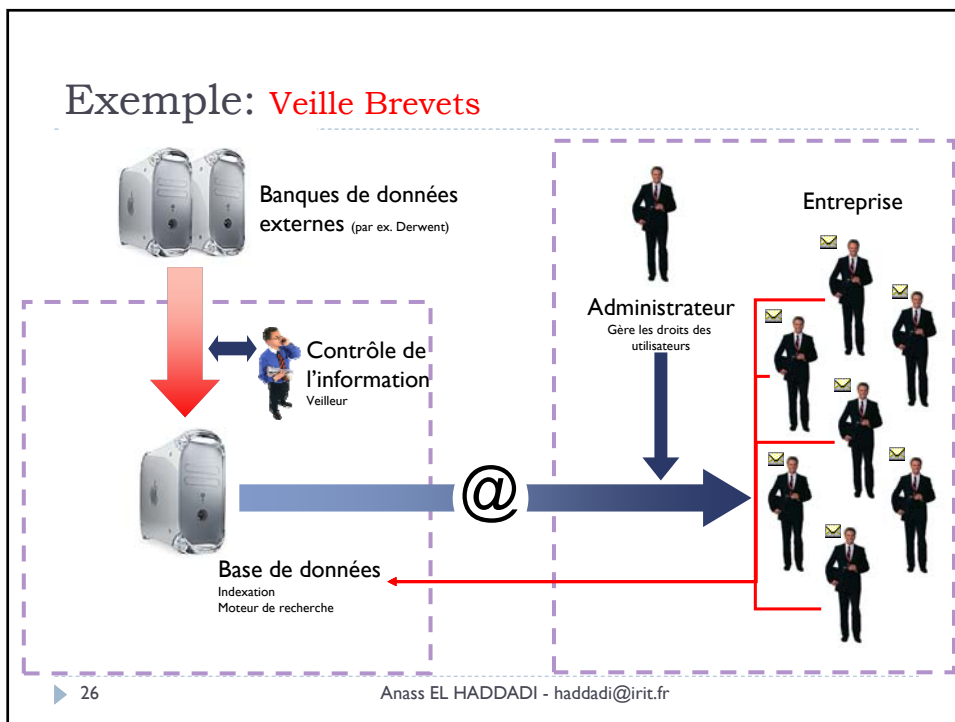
Exemple: Veille Brevets

Banques de données externes (par ex. Derwent)

Entreprise

Administrateur
Gère les droits des utilisateurs

Contrôle de l'information
Veilleur

@

Base de données
Indexation
Moteur de recherche

26

Anass EL HADDADI - haddadi@irit.fr